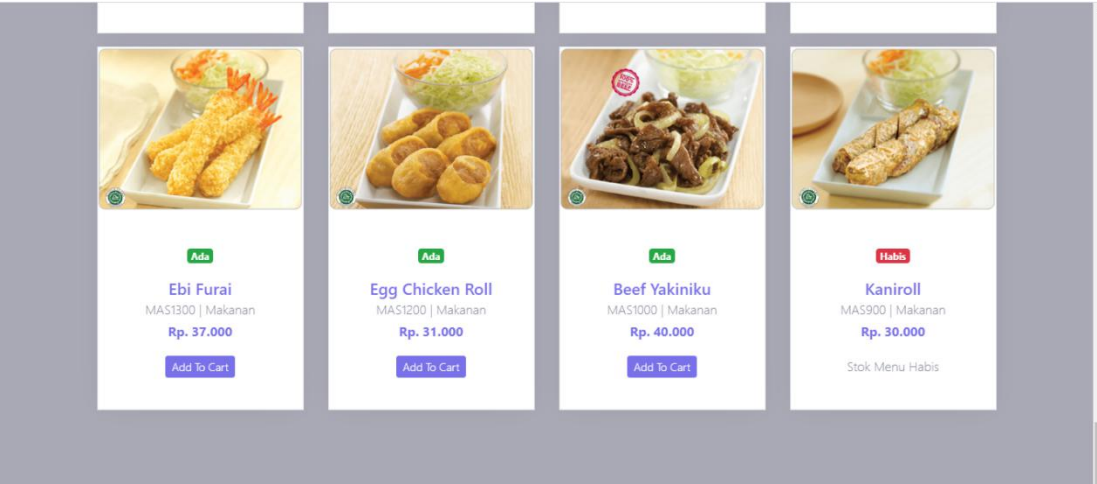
Ada

Ebi Furai

MAS1300 | Makanan

Rp. 37.000

Add To Cart

Ada

Egg Chicken Roll

MAS1200 | Makanan

Rp. 31.000

Add To Cart

Ada

Beef Yakiniku

MAS1000 | Makanan

Rp. 40.000

Add To Cart

Habis

Kaniroll

MAS900 | Makanan

Rp. 30.000

Stok Menu Habis